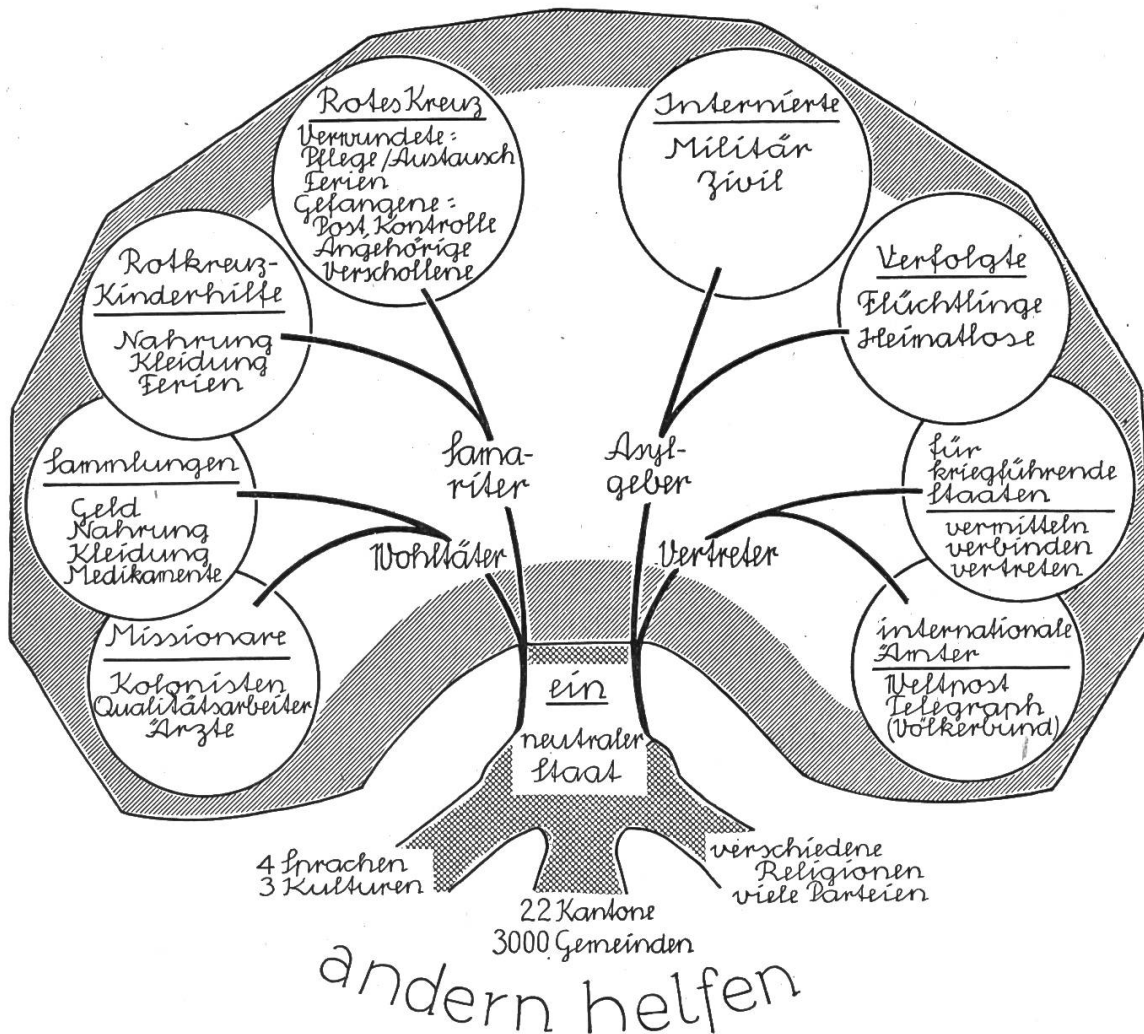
Rotes Kreuz
Verwundete: Pflege/Austausch Ferien
Gefangene: Post, Kontrolle
Angehörige
Verschollene

Internierte
Militär
Zivil

Rotkreuz-Kinderhilfe
Nahrung
Kleidung
Ferien

Verfolgte
Flüchtlinge
Heimatlose

Sammlungen
Geld
Nahrung
Kleidung
Medikamente

für kriegführende Staaten
vermitteln
verbinden
vertreten

Missionare
Kolonisten
Qualitätsarbeiter
Ärzte

internationale Ämter
Weltpost
Telegraph
(Völkerbund)

Samariter

Asylgeber

Wohltäter

Vertreter

ein
neutraler
Staat

4 Sprachen
3 Kulturen

verschiedene Religionen
viele Parteien

22 Kantone
3000 Gemeinden

andern helfen